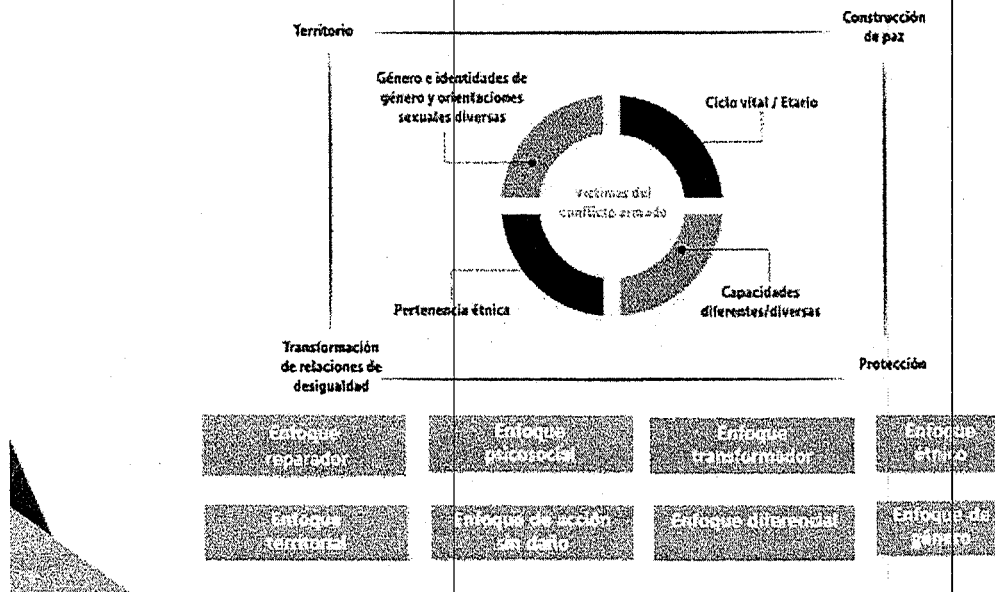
Territorio

Construcción de paz

Género e identidades de género y orientaciones sexuales diversas

Ciclo vital / Etario

Víctimas del conflicto armado

Pertenencia étnica

Capacidades diferentes/diversas

Transformación de relaciones de desigualdad

Protección

Enfoque reparador

Enfoque psicosocial

Enfoque transformador

Enfoque étnico

Enfoque territorial

Enfoque de acción sin daño

Enfoque diferencial

Enfoque de género